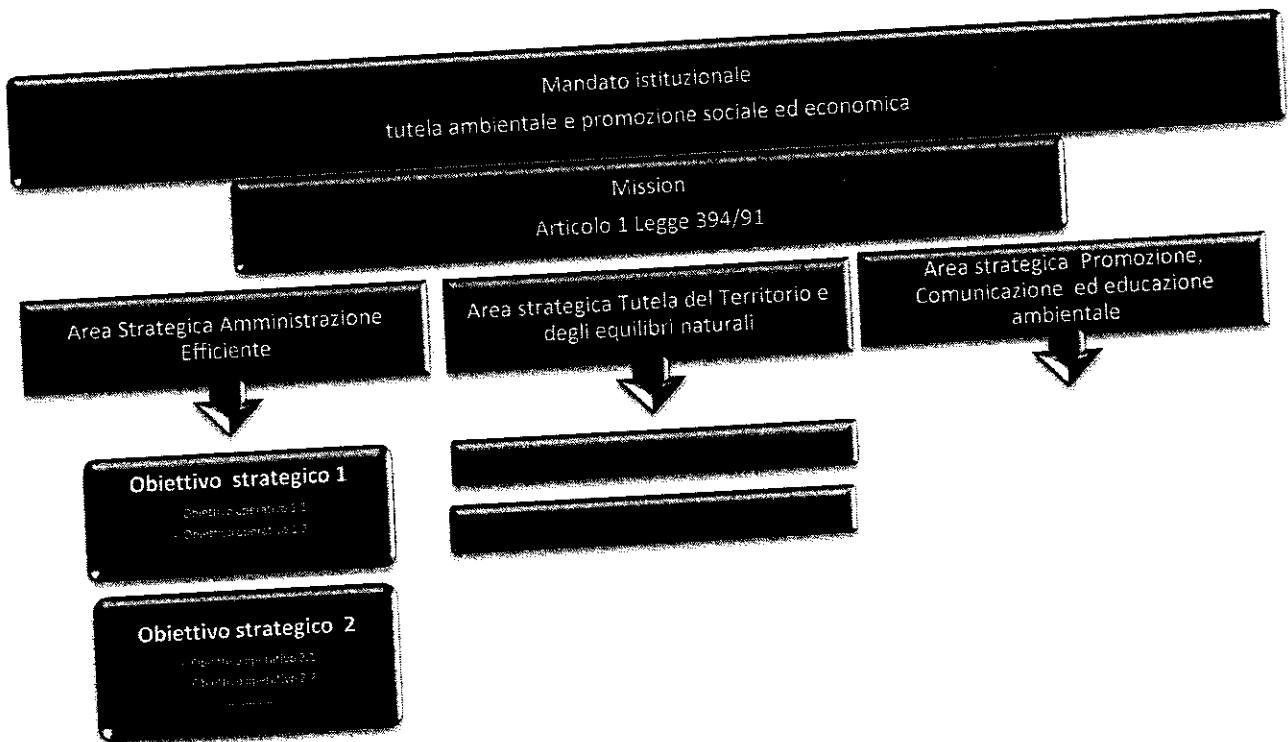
Mandato istituzionale
tutela ambientale e promozione sociale ed economica

Mission
Articolo 1 Legge 394/91

Area Strategica Amministrazione Efficiente

Area strategica Tutela del Territorio e degli equilibri naturali

Area strategica Promozione, Comunicazione ed educazione ambientale

Obiettivo strategico 1
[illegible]
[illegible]

Obiettivo strategico 2
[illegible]
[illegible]
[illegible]